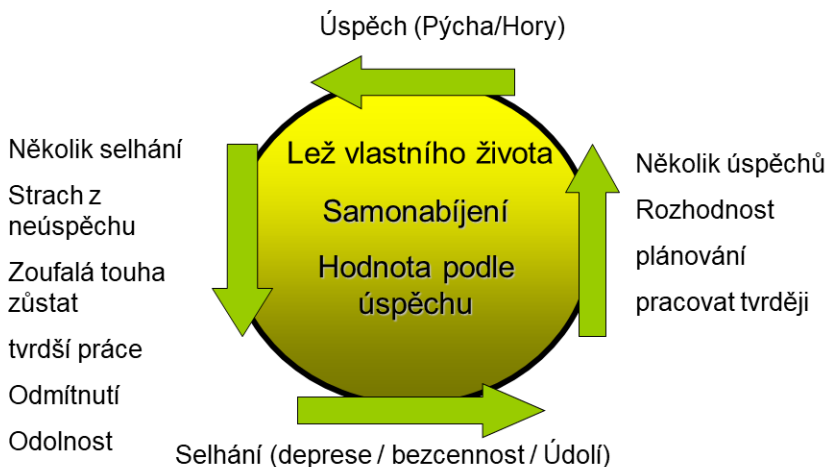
Úspěch (Pýcha/Hory)

Několik selhání

Strach z neúspěchu

Zoufalá touha zůstat

tvrdší práce

Odmítnutí

Odolnost

Lež vlastního života

Samonabíjení

Hodnota podle úspěchu

Několik úspěchů

Rozhodnost

plánování

pracovat tvrději

Selhání (deprese / bezcennost / Údolí)